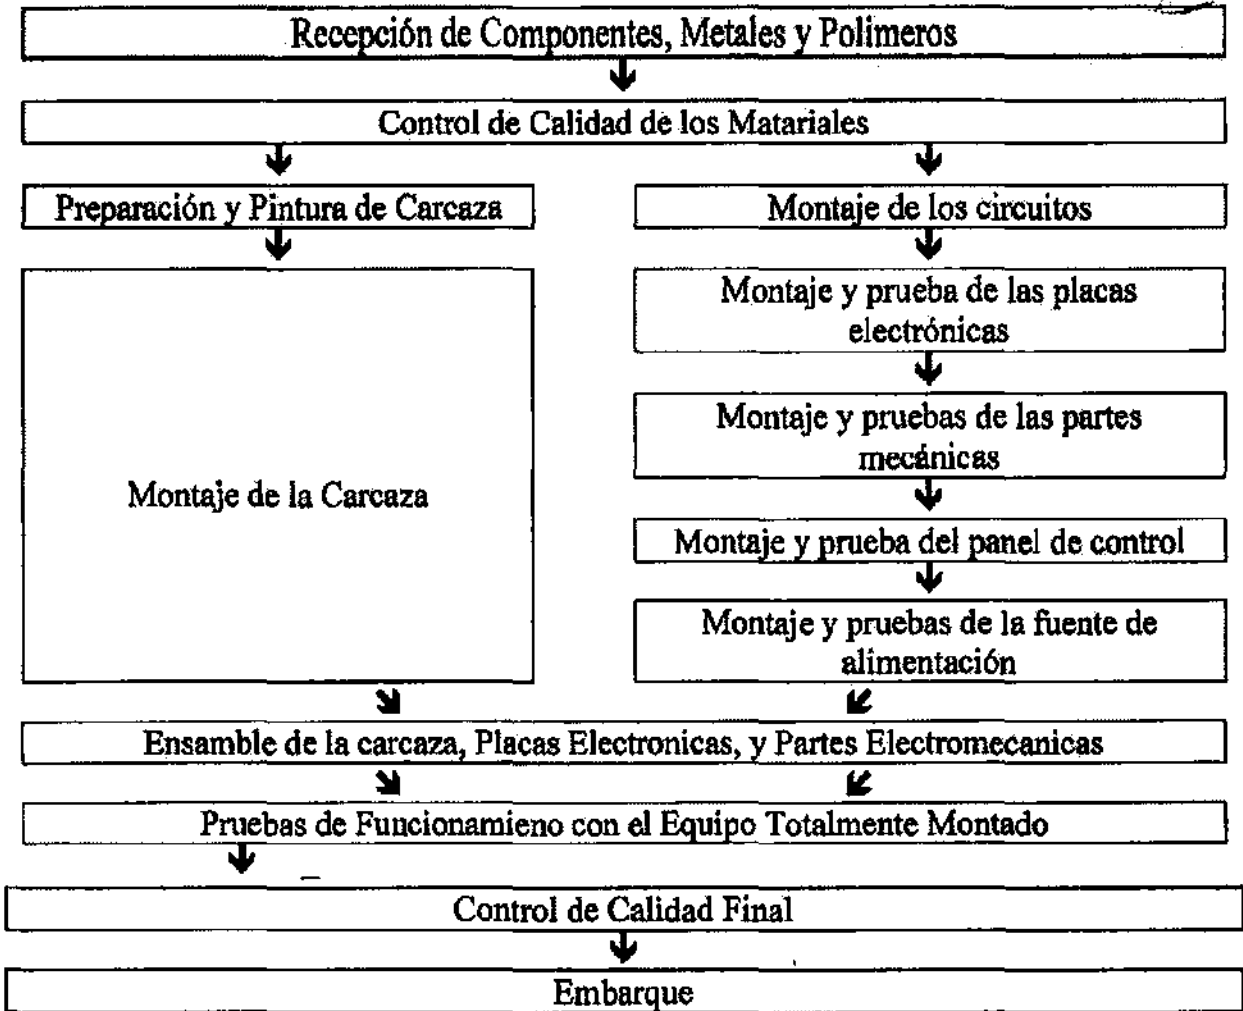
Recepción de Componentes, Metales y Polimeros

Control de Calidad de los Matariales

Preparación y Pintura de Carcaza

Montaje de la Carcaza

Montaje de los circuitos

Montaje y prueba de las placas electrónicas

Montaje y pruebas de las partes mecánicas

Montaje y prueba del panel de control

Montaje y pruebas de la fuente de alimentación

Ensamble de la carcaza, Placas Electronicas, y Partes Electromecanicas

Pruebas de Funcionamieno con el Equipo Totalmente Montado

Control de Calidad Final

Embarque